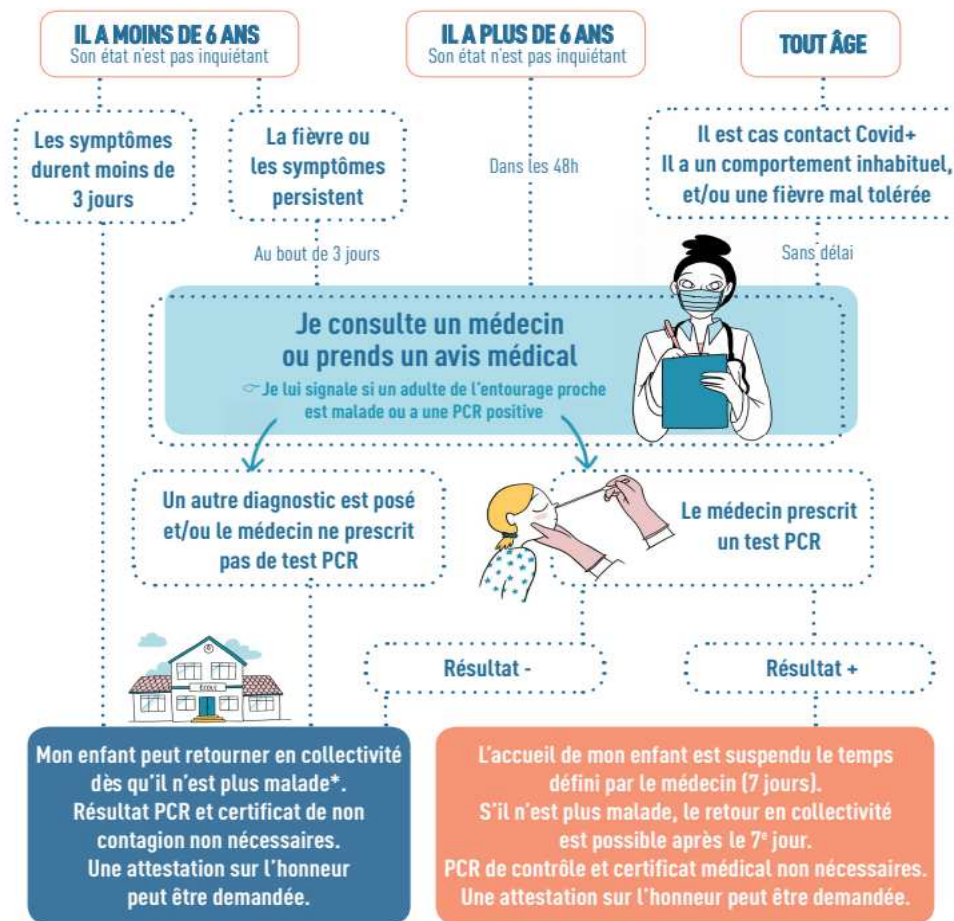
IL A MOINS DE 6 ANS
Son état n'est pas inquiétant

IL A PLUS DE 6 ANS
Son état n'est pas inquiétant

TOUT ÂGE

Les symptômes durent moins de 3 jours

La fièvre ou les symptômes persistent

Dans les 48h

Il est cas contact Covid+
Il a un comportement inhabituel, et/ou une fièvre mal tolérée

Au bout de 3 jours

Sans délai

Je consulte un médecin ou prends un avis médical

Je lui signale si un adulte de l'entourage proche est malade ou a une PCR positive

Un autre diagnostic est posé et/ou le médecin ne prescrit pas de test PCR

Le médecin prescrit un test PCR

ÉCOLE

Résultat -

Résultat +

Mon enfant peut retourner en collectivité dès qu'il n'est plus malade*.
Résultat PCR et certificat de non contagion non nécessaires.
Une attestation sur l'honneur peut être demandée.

L'accueil de mon enfant est suspendu le temps défini par le médecin (7 jours).
S'il n'est plus malade, le retour en collectivité est possible après le 7$^{e}$ jour.
PCR de contrôle et certificat médical non nécessaires.
Une attestation sur l'honneur peut être demandée.